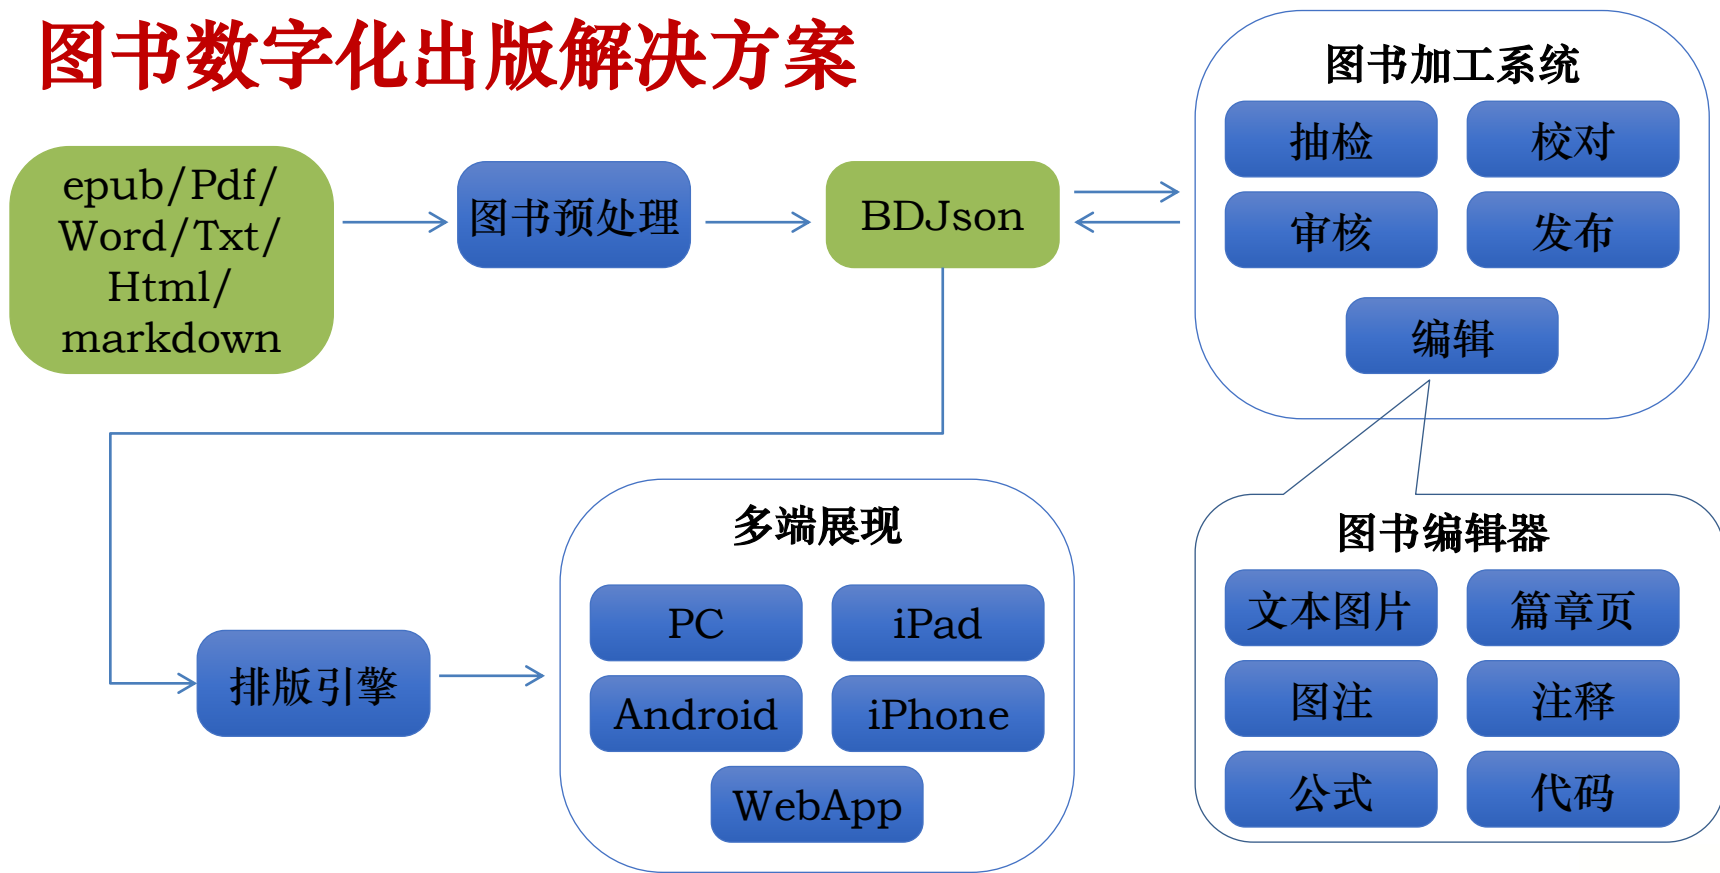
图书数字化出版解决方案

epub/Pdf/Word/Txt/Html/markdown

图书预处理

BDJson

图书加工系统

抽检

校对

审核

发布

编辑

多端展现

PC

iPad

Android

iPhone

WebApp

排版引擎

图书编辑器

文本图片

篇章页

图注

注释

公式

代码